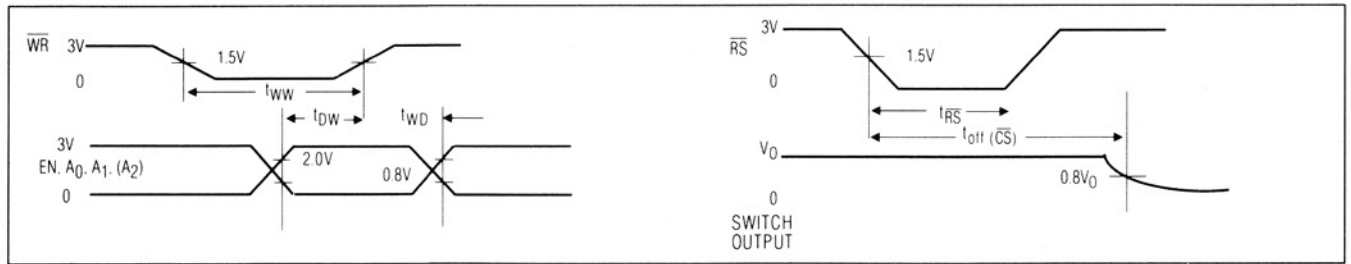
$\overline{WR}$ 3V

0

1.5V

$t_{WW}$

$t_{DW}$

$t_{WD}$

3V

EN. $A_0$, $A_1$, $(A_2)$

0

2.0V

0.8V

$\overline{RS}$ 3V

0

1.5V

$t_{\overline{RS}}$

$t_{off\ (\overline{CS})}$

$V_O$

0

SWITCH OUTPUT

$0.8V_O$